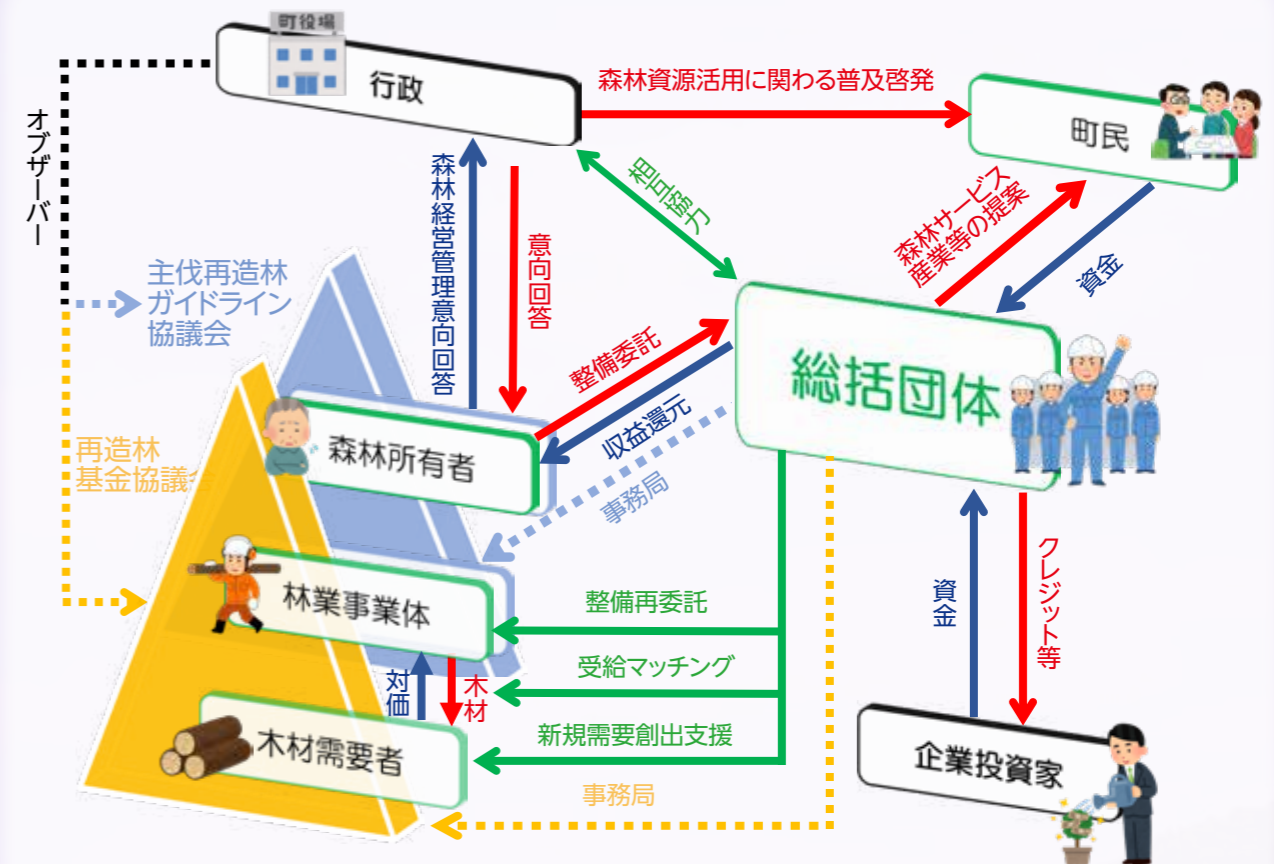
町役場

行政

森林資源活用に関わる普及啓発

町民

オブザーバー

森林経営管理意向回答

意向回答

相互協力

森林サービス産業等の提案

資金

主伐再造林ガイドライン協議会

再造林基金協議会

総括団体

整備委託

収益還元

森林所有者

事務局

林業事業体

整備再委託

受給マッチング

対価

木材

木材需要者

新規需要創出支援

事務局

資金

クレジット等

企業投資家